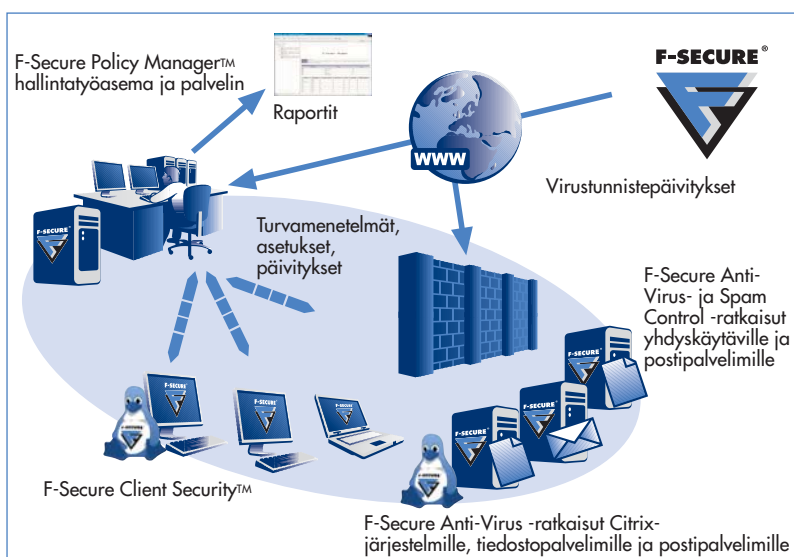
F-Secure Policy Manager™ hallintatyöasema ja palvelin

Raportit

F-SECURE®

WWW

Virustunnistepäivitykset

Turvamenetelmät, asetukset, päivitykset

F-Secure Anti-Virus- ja Spam Control -ratkaisut yhdyskäytäville ja postipalvelimille

F-Secure Client Security™

F-Secure Anti-Virus -ratkaisut Citrix-järjestelmille, tiedostopalvelimille ja postipalvelimille